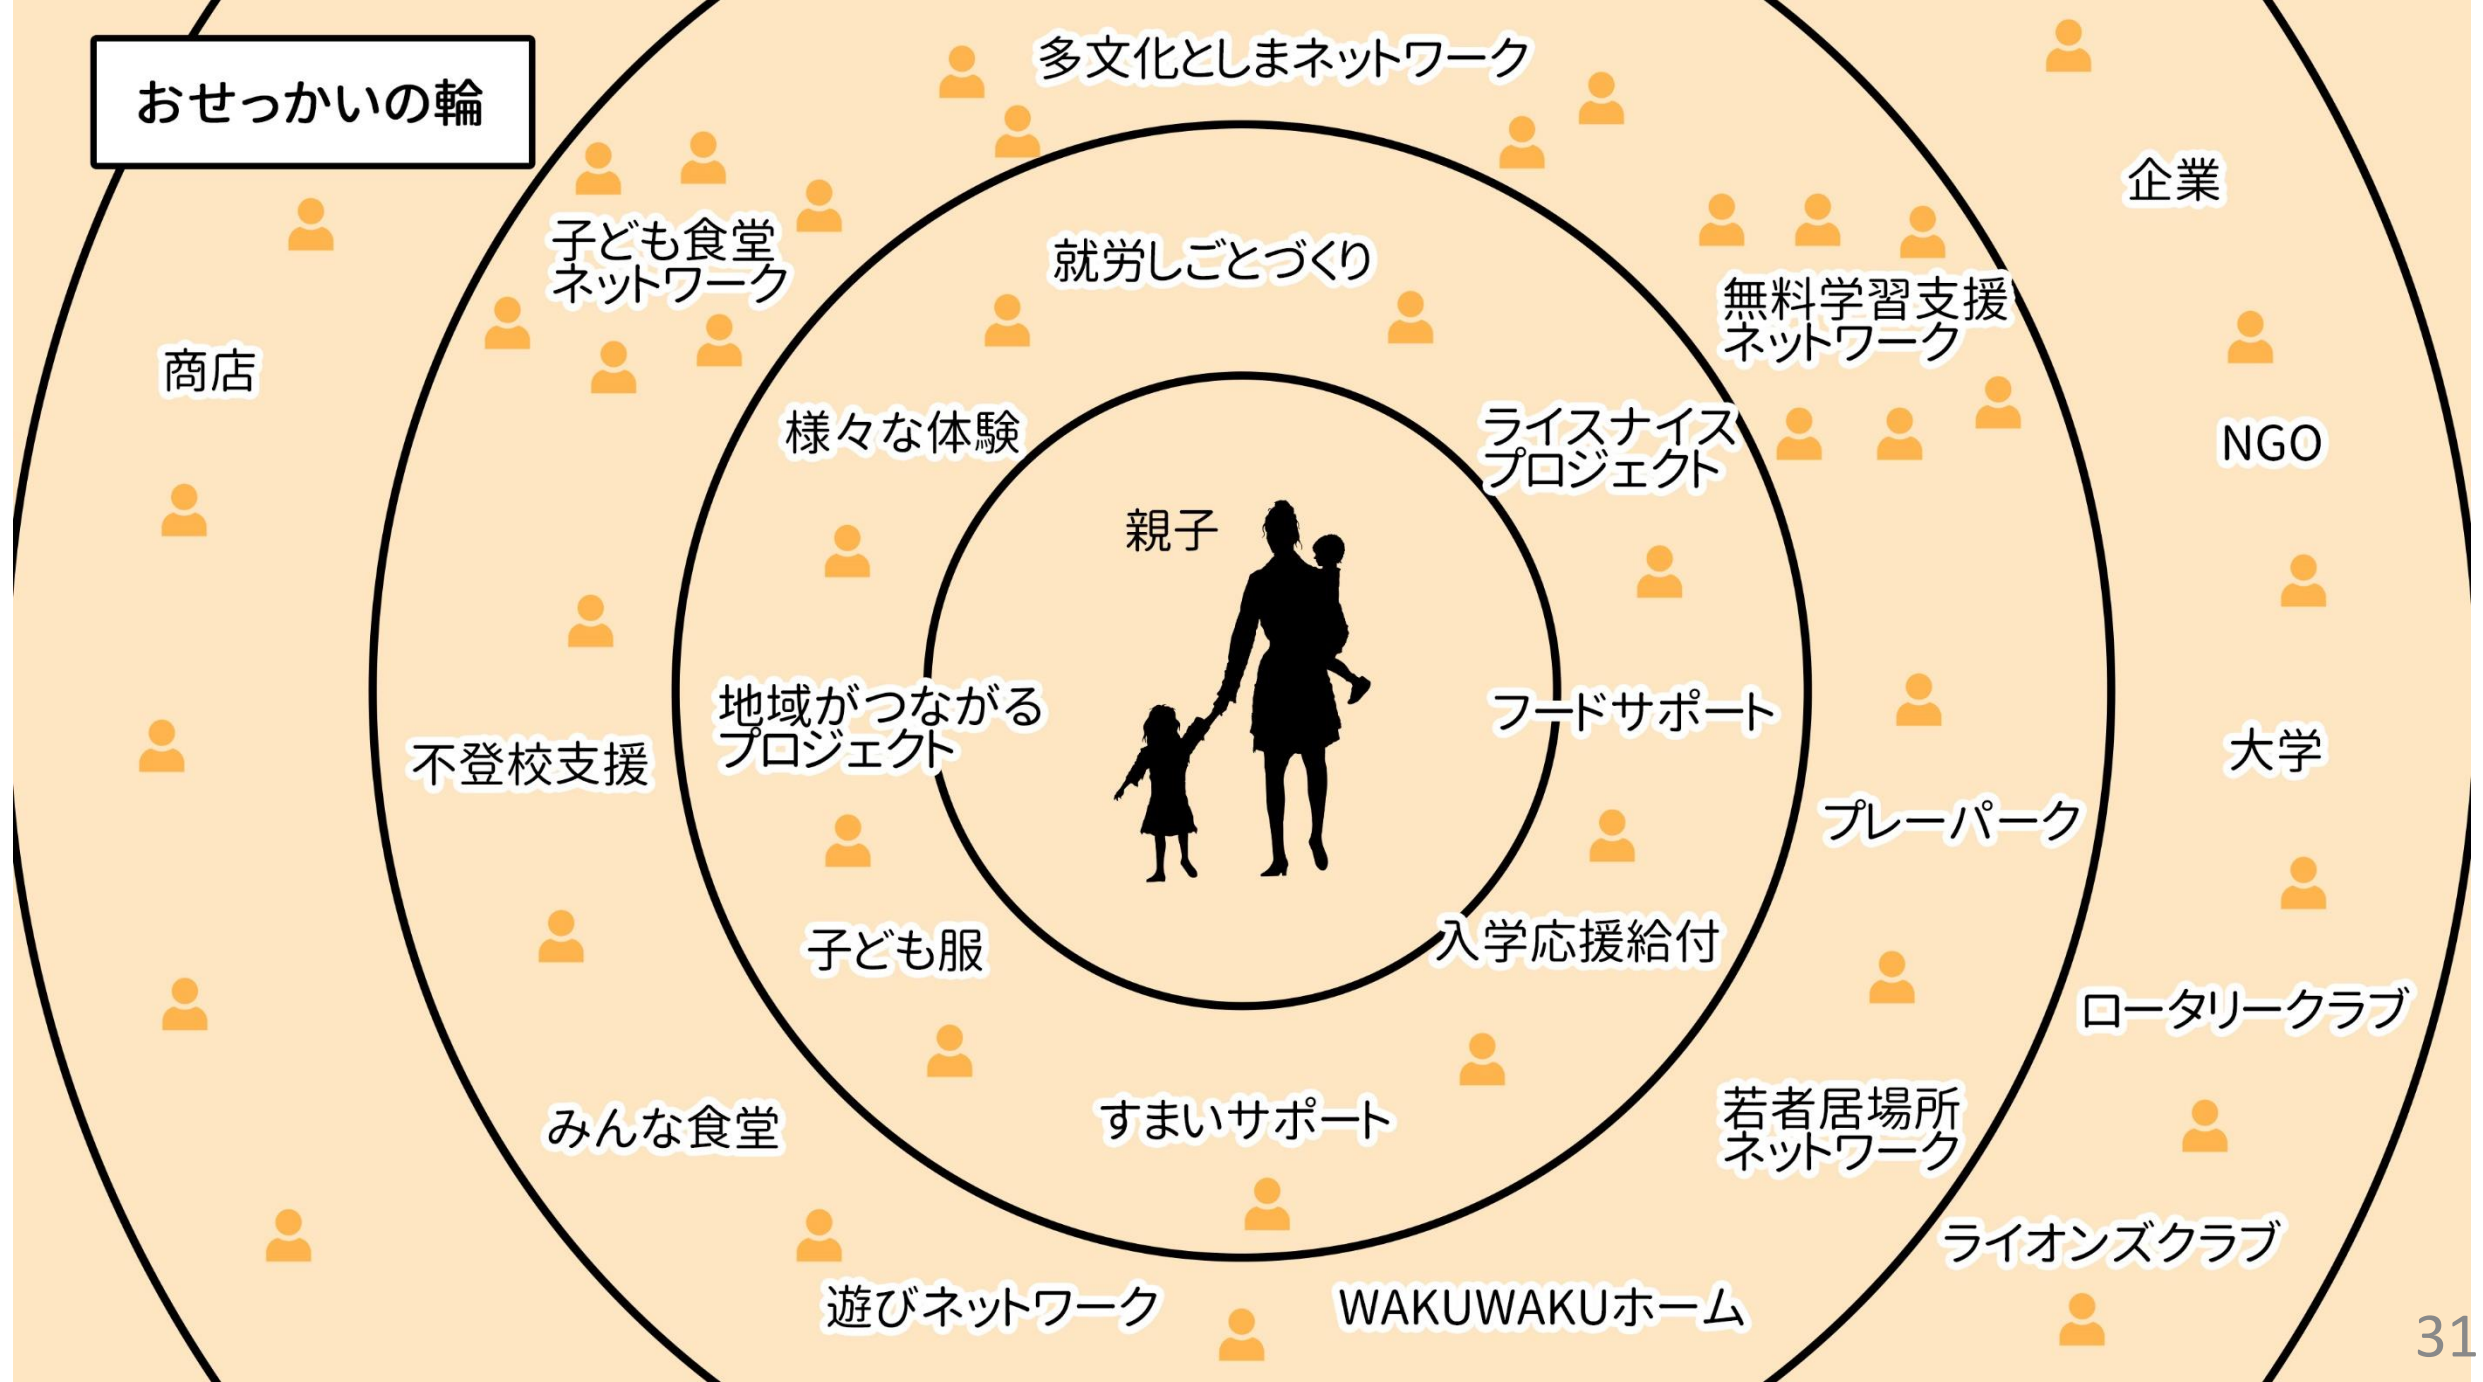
おせっかいの輪

多文化としまネットワーク

企業

子ども食堂ネットワーク

就労しごとづくり

無料学習支援ネットワーク

商店

様々な体験

ライスナイスプロジェクト

NGO

親子

地域がつながるプロジェクト

フードサポート

不登校支援

大学

プレーパーク

子ども服

入学応援給付

ロータリークラブ

みんな食堂

すまいサポート

若者居場所ネットワーク

ライオンズクラブ

遊びネットワーク

WAKUWAKUホーム

31